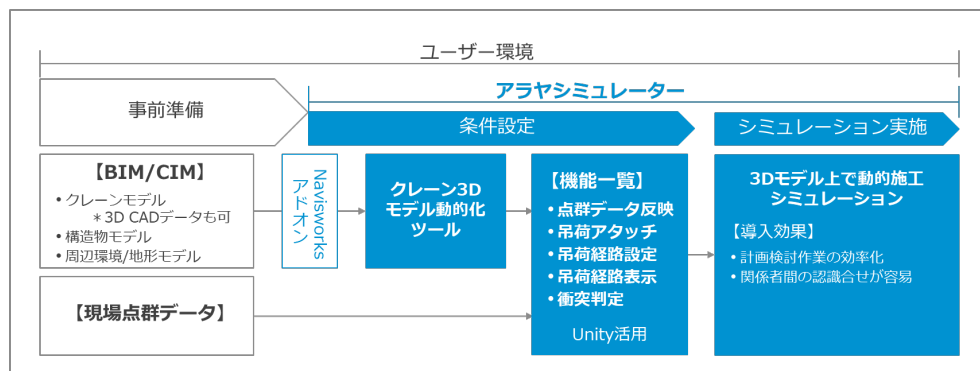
ユーザー環境

アラヤシミュレーター

事前準備

条件設定

シミュレーション実施

【BIM/CIM】

• クレーンモデル
＊3D CADデータも可
• 構造物モデル
• 周辺環境/地形モデル

Navisworks アドオン

クレーン3D モデル動的化 ツール

【機能一覧】
• 点群データ反映
• 吊荷アタッチ
• 吊荷経路設定
• 吊荷経路表示
• 衝突判定

Unity活用

3Dモデル上で動的施工 シミュレーション

【導入効果】
• 計画検討作業の効率化
• 関係者間の認識合せが容易

【現場点群データ】